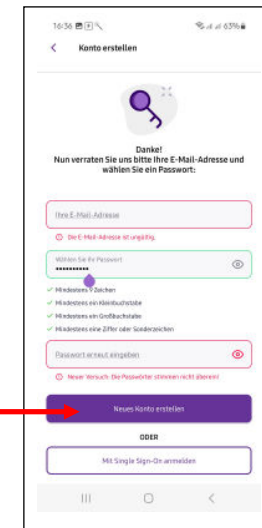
16:36 63%

Konto erstellen

Danke!
Nun verraten Sie uns bitte Ihre E-Mail-Adresse und wählen Sie ein Passwort:

Ihre E-Mail-Adresse

Die E-Mail-Adresse ist ungültig.

Wählen Sie Ihr Passwort
••••••••••

Mindestens 9 Zeichen
Mindestens ein Kleinbuchstabe
Mindestens ein Großbuchstabe
Mindestens eine Ziffer oder Sonderzeichen

Passwort erneut eingeben

Neuer Versuch: Die Passwörter stimmen nicht überein!

Neues Konto erstellen

ODER

Mit Single Sign-On anmelden